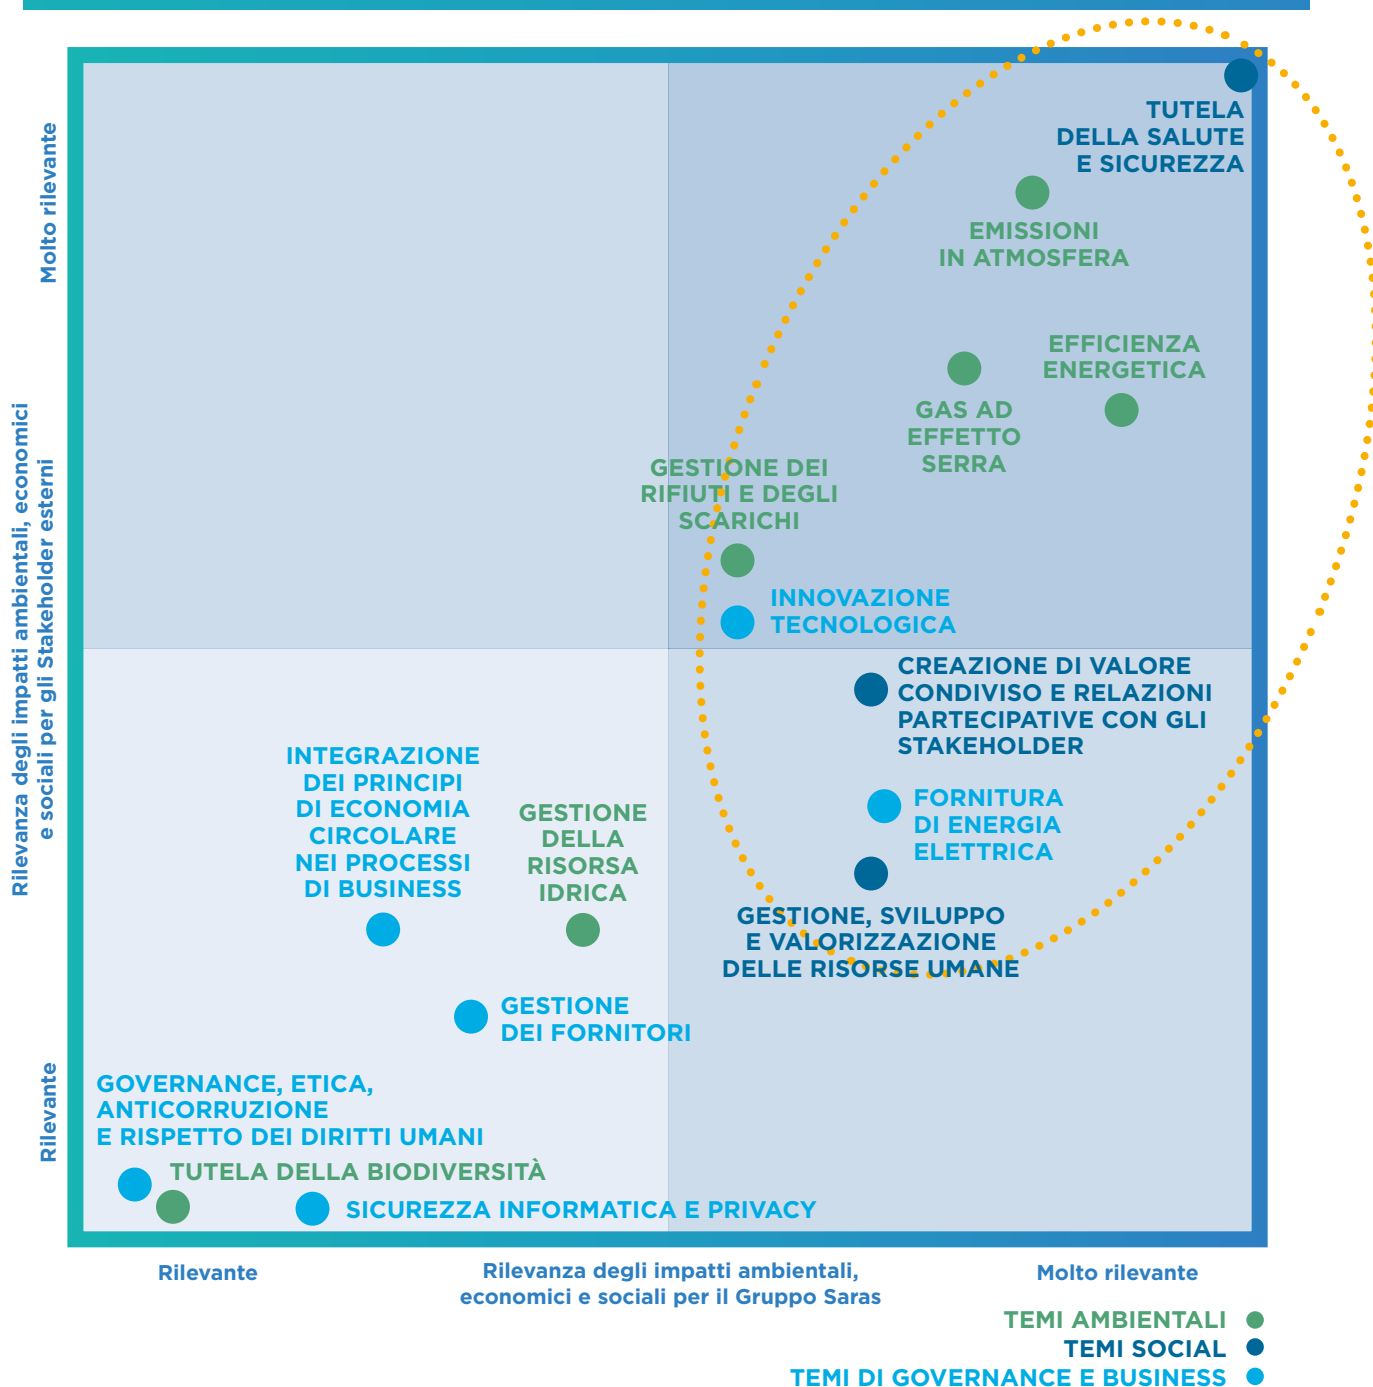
Molto rilevante

Rilevanza degli impatti ambientali, economici e sociali per gli Stakeholder esterni

Rilevante

TUTELA DELLA SALUTE E SICUREZZA

EMISSIONI IN ATMOSFERA

EFFICIENZA ENERGETICA

GAS AD EFFETTO SERRA

GESTIONE DEI RIFIUTI E DEGLI SCARICHI

INNOVAZIONE TECNOLOGICA

CREAZIONE DI VALORE CONDIVISO E RELAZIONI PARTECIPATIVE CON GLI STAKEHOLDER

INTEGRAZIONE DEI PRINCIPI DI ECONOMIA CIRCOLARE NEI PROCESSI DI BUSINESS

GESTIONE DELLA RISORSA IDRICA

FORNITURA DI ENERGIA ELETTRICA

GESTIONE, SVILUPPO E VALORIZZAZIONE DELLE RISORSE UMANE

GESTIONE DEI FORNITORI

GOVERNANCE, ETICA, ANTICORRUZIONE E RISPETTO DEI DIRITTI UMANI

TUTELA DELLA BIODIVERSITÀ

SICUREZZA INFORMATICA E PRIVACY

Rilevante

Rilevanza degli impatti ambientali, economici e sociali per il Gruppo Saras

Molto rilevante

TEMI AMBIENTALI
TEMI SOCIAL
TEMI DI GOVERNANCE E BUSINESS